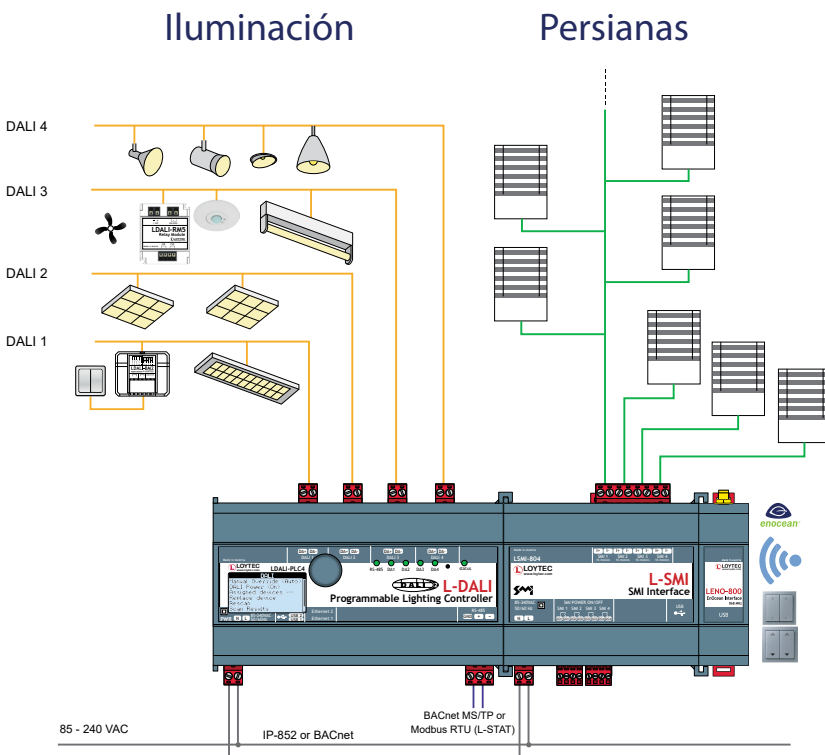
Iluminación

Persianas

DALI 4

DALI 3

DALI 2

DALI 1

LDALI-RM5
Relay Module

LOYTEC

LDALI-PLC4

L-DALI

Programmable Lighting Controller

LSMI-804

L-SMI

SMI Interface

LENO-800

EnOcean Interface

enocean

85 - 240 VAC

IP-852 or BACnet

BACnet MS/TP or
Modbus RTU (L-STAT)